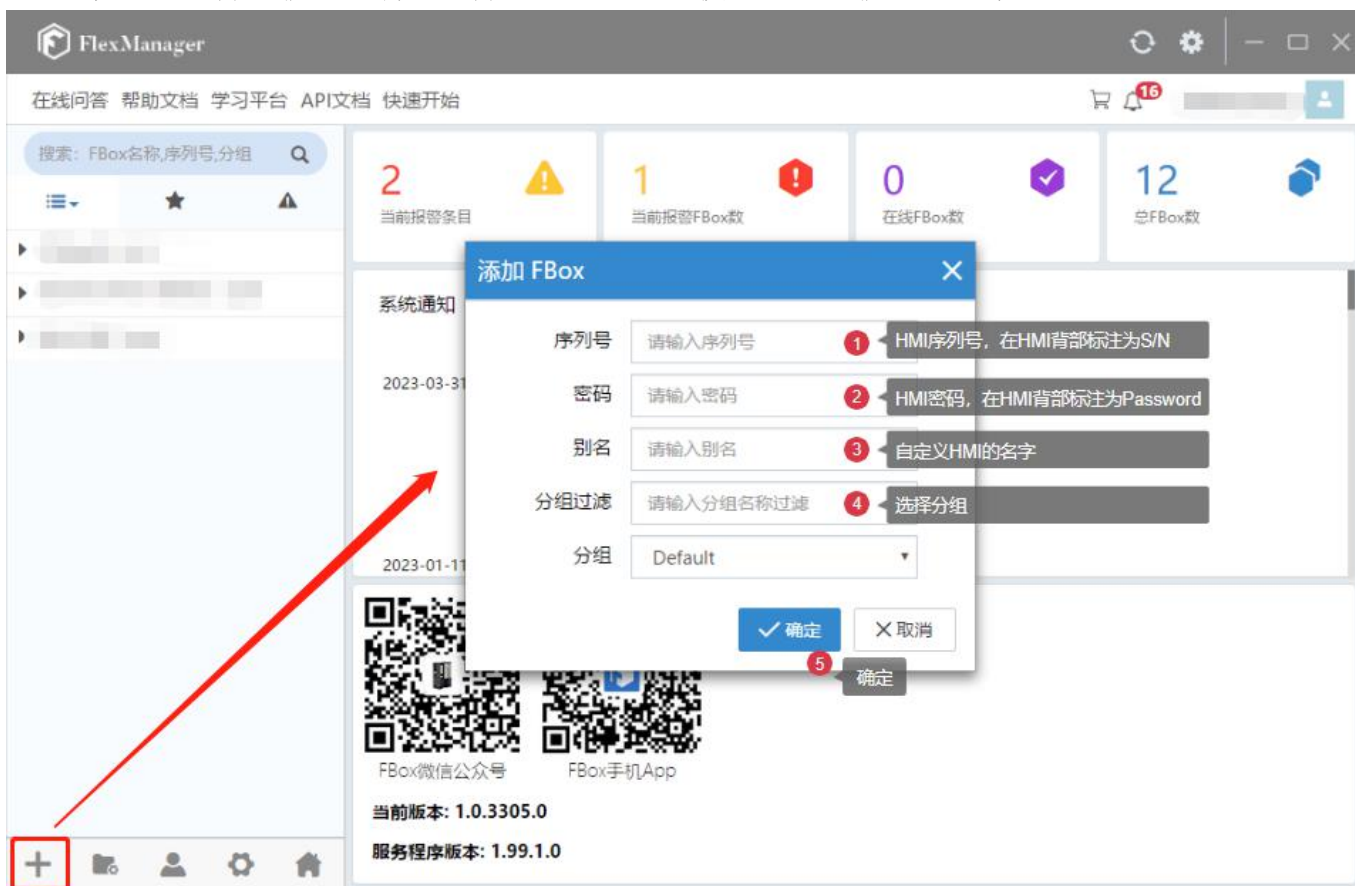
FlexManager

在线问答 帮助文档 学习平台 API文档 快速开始

16

搜索：FBox名称,序列号,分组

2
当前报警条目

1
当前报警FBox数

0
在线FBox数

12
总FBox数

系统通知

2023-03-31

2023-01-11

添加 FBox

序列号 请输入序列号
1 HMI序列号，在HMI背部标注为S/N

密码 请输入密码
2 HMI密码，在HMI背部标注为Password

别名 请输入别名
3 自定义HMI的名字

分组过滤 请输入分组名称过滤
4 选择分组

分组 Default

确定 取消
5 确定

FBox微信公众号
FBox手机App

当前版本: 1.0.3305.0
服务程序版本: 1.99.1.0